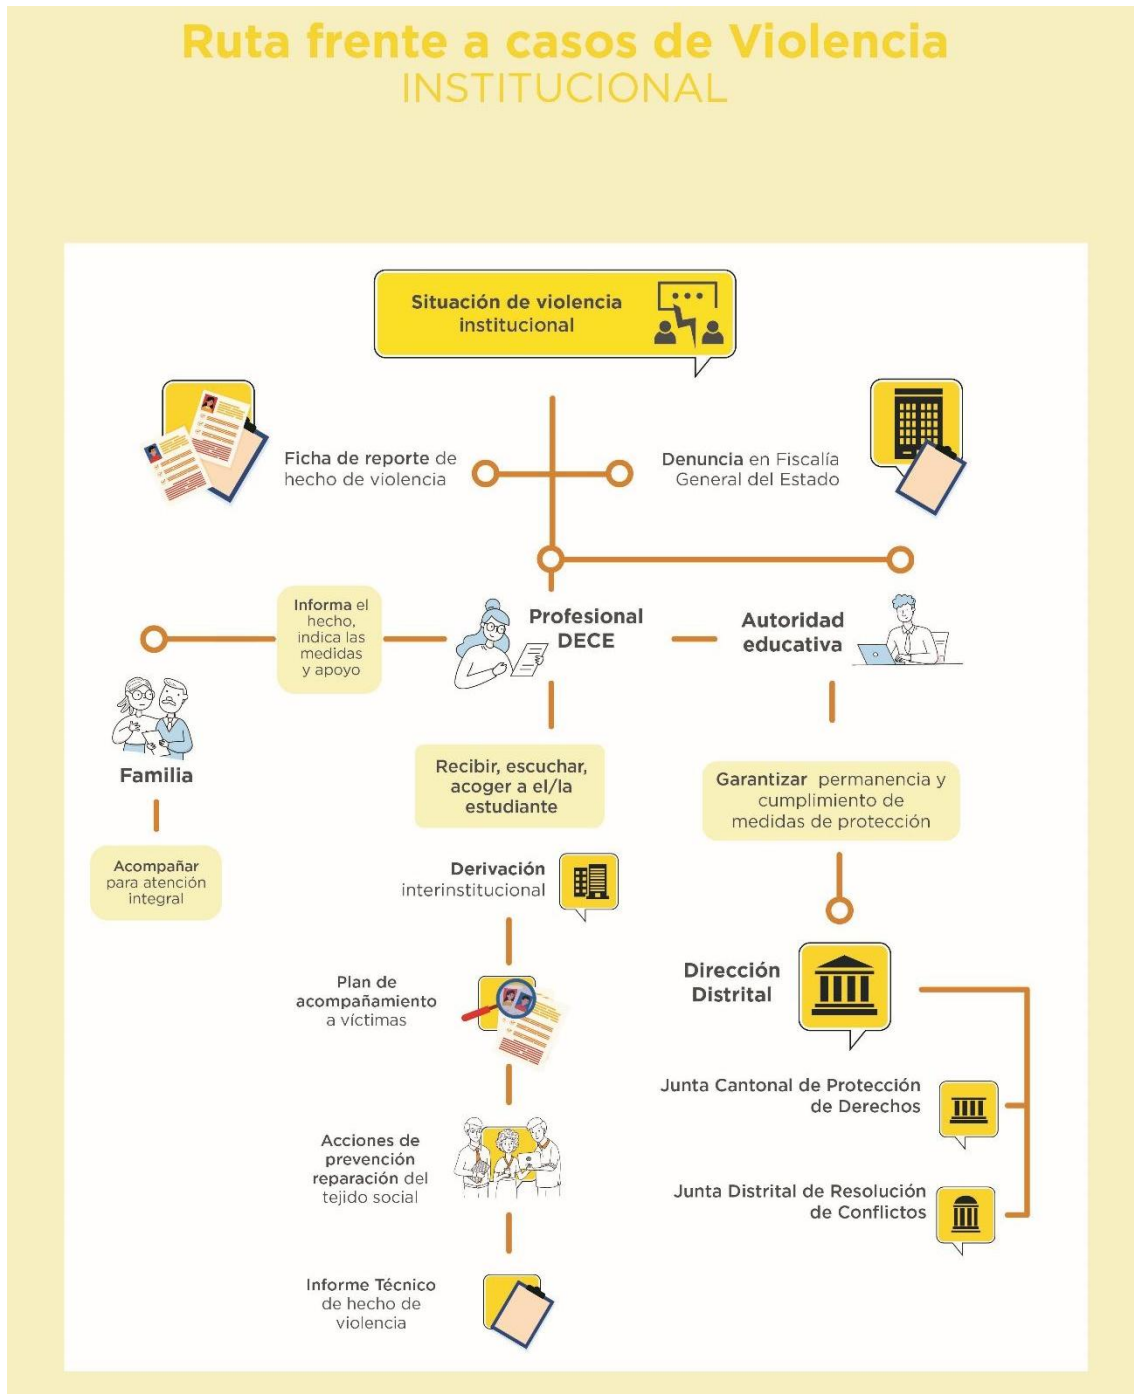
Ruta frente a casos de Violencia
INSTITUCIONAL

Situación de violencia institucional

Ficha de reporte de hecho de violencia

Denuncia en Fiscalía General del Estado

Informa el hecho, indica las medidas y apoyo

Profesional DECE

Autoridad educativa

Familia

Acompañar para atención integral

Recibir, escuchar, acoger a el/la estudiante

Garantizar permanencia y cumplimiento de medidas de protección

Derivación interinstitucional

Dirección Distrital

Plan de acompañamiento a víctimas

Junta Cantonal de Protección de Derechos

Acciones de prevención reparación del tejido social

Junta Distrital de Resolución de Conflictos

Informe Técnico de hecho de violencia